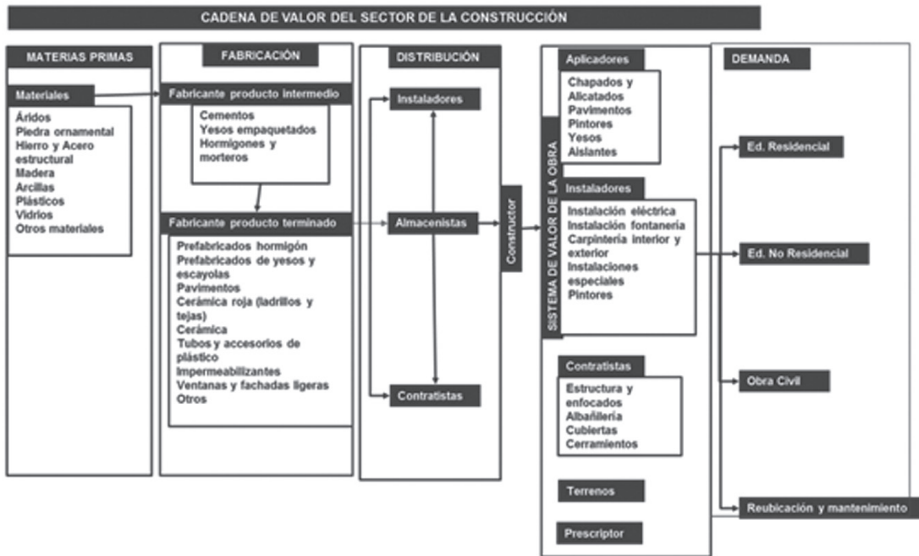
CADENA DE VALOR DEL SECTOR DE LA CONSTRUCCIÓN

MATERIAS PRIMAS

Materiales

Áridos
Piedra ornamental
Hierro y Acero estructural
Madera
Arcillas
Plásticos
Vidrios
Otros materiales

FABRICACIÓN

Fabricante producto intermedio

Cementos
Yesos empaquetados
Hormigones y morteros

Fabricante producto terminado

Prefabricados hormigón
Prefabricados de yesos y escayolas
Pavimentos
Cerámica roja (ladrillos y tejas)
Cerámica
Tubos y accesorios de plástico
Impermeabilizantes
Ventanas y fachadas ligeras
Otros

DISTRIBUCIÓN

Instaladores

Almacenistas

Contratistas

Constructor

SISTEMA DE VALOR DE LA OBRA

Aplicadores

Chapados y Alicatados
Pavimentos
Pintores
Yesos
Aislantes

Instaladores

Instalación eléctrica
Instalación fontanería
Carpintería interior y exterior
Instalaciones especiales
Pintores

Contratistas

Estructura y enfocados
Albañilería
Cubiertas
Cerramientos

Terrenos

Prescriptor

DEMANDA

Ed. Residencial

Ed. No Residencial

Obra Civil

Reubicación y mantenimiento